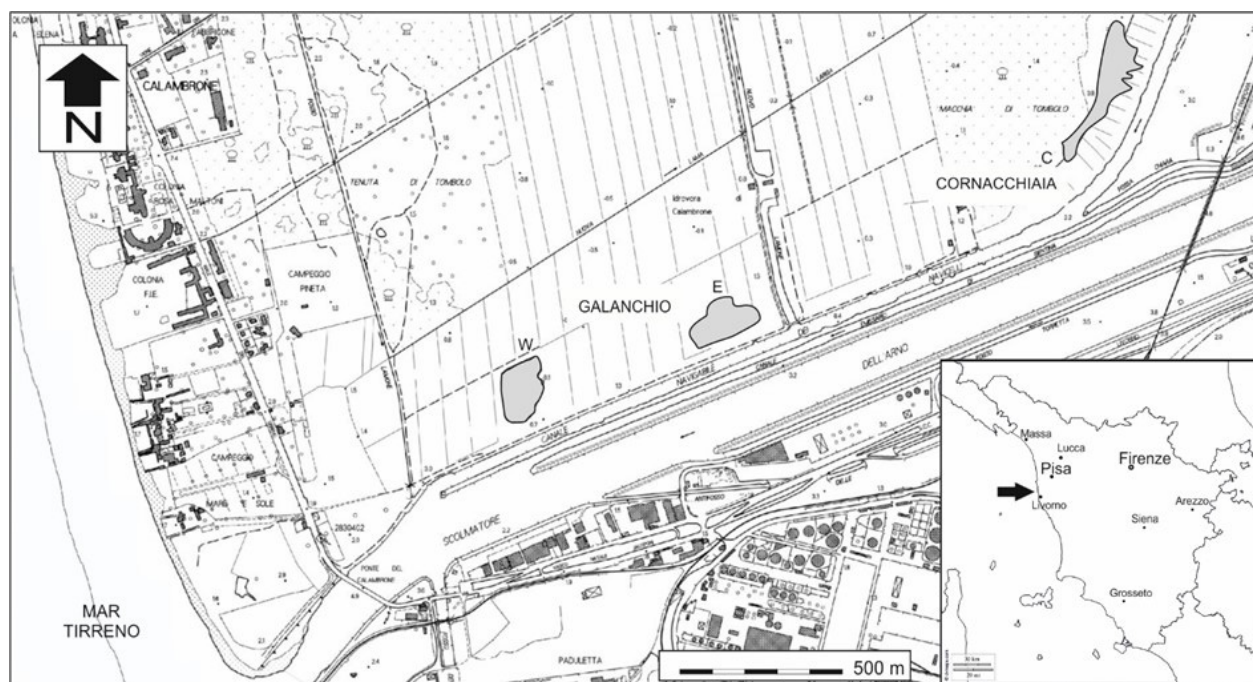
N

CALAMBRONE

TENUTA DI TOMBOLO

MACCHIA DI TOMBOLO

C

CORNACCHIAIA

Idrovora di Calambrone

COLONIA F.I.E.

CAMPEGGIO PINETA

GALANCHIO

E

W

CANALE NAVIGABILE DELL ARNO

SCOLMATORE

PONTE DEL CALAMBRONE

CAMPEGGIO

MARE E SOLE

PADULETTA

MAR TIRRENO

500 m

Massa

Lucca

Pisa

Firenze

Livorno

Arezzo

Siena

Grosseto